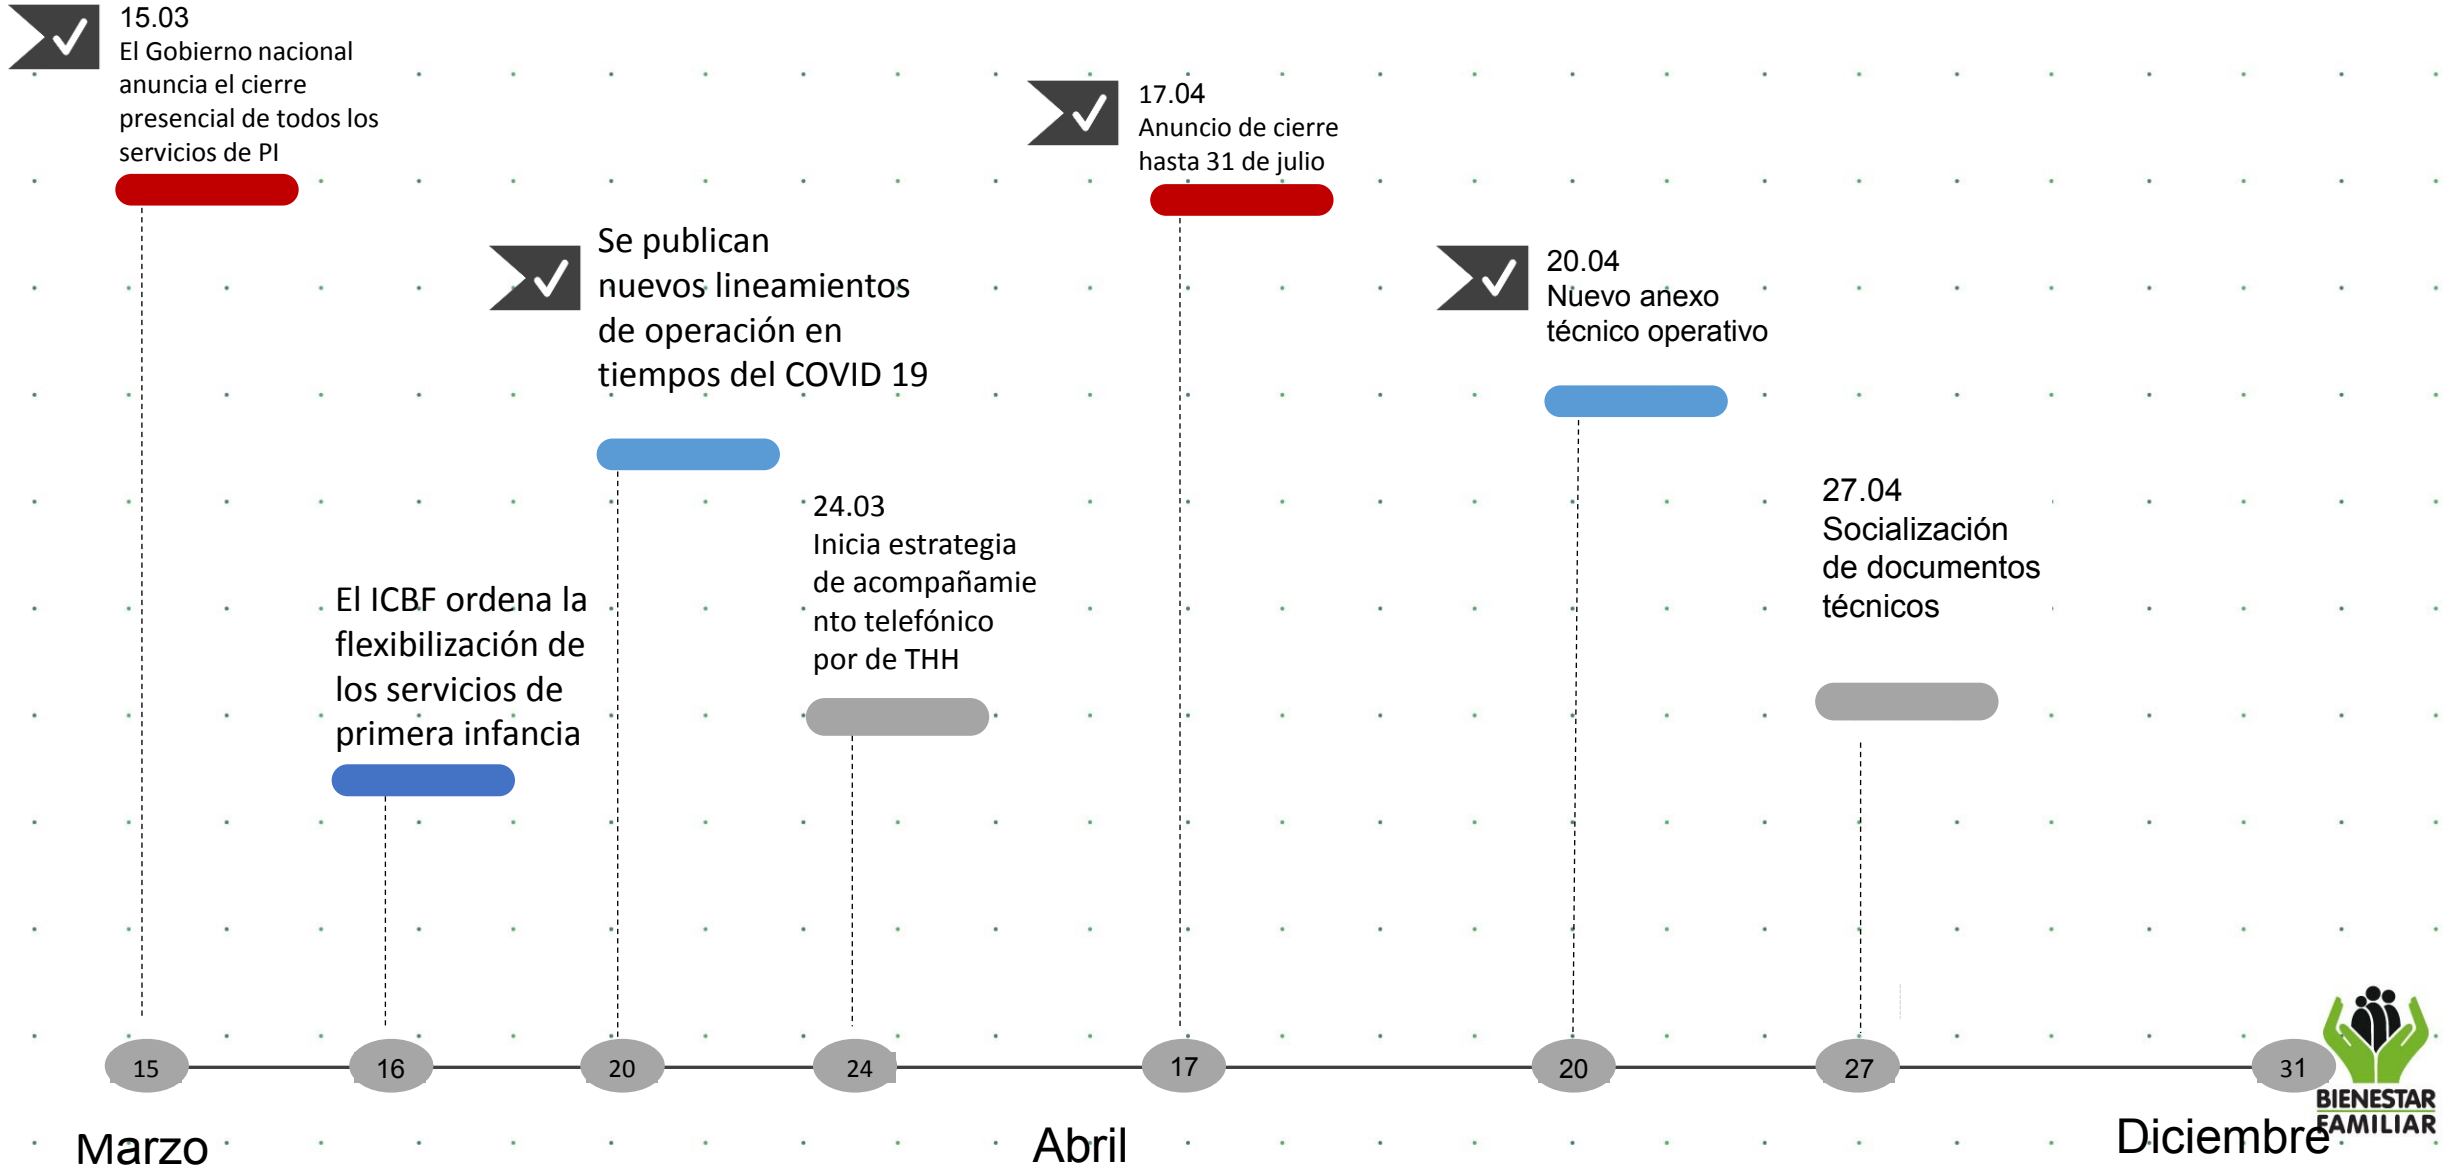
15.03
El Gobierno nacional anuncia el cierre presencial de todos los servicios de PI

17.04
Anuncio de cierre hasta 31 de julio

Se publican nuevos lineamientos de operación en tiempos del COVID 19

20.04
Nuevo anexo técnico operativo

24.03
Inicia estrategia de acompañamiento telefónico por de THH

27.04
Socialización de documentos técnicos

El ICBF ordena la flexibilización de los servicios de primera infancia

15
16
20
24
17
20
27
31

Marzo
Abril
Diciembre

BIENESTAR FAMILIAR